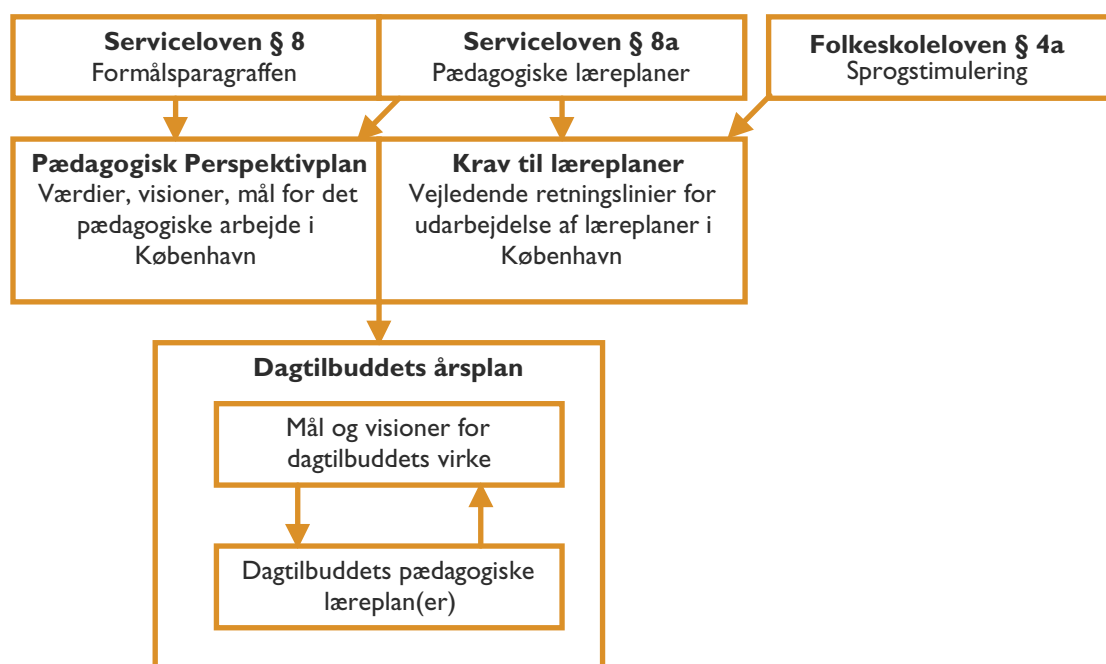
**Serviceloven § 8**
Formålsparagraffen

**Serviceloven § 8a**
Pædagogiske læreplaner

**Folkeskoleloven § 4a**
Sprogstimulering

**Pædagogisk Perspektivplan**
Værdier, visioner, mål for det pædagogiske arbejde i København

**Krav til læreplaner**
Vejledende retningslinier for udarbejdelse af læreplaner i København

**Dagtilbuddets årsplan**

Mål og visioner for dagtilbuddets virke

Dagtilbuddets pædagogiske læreplan(er)